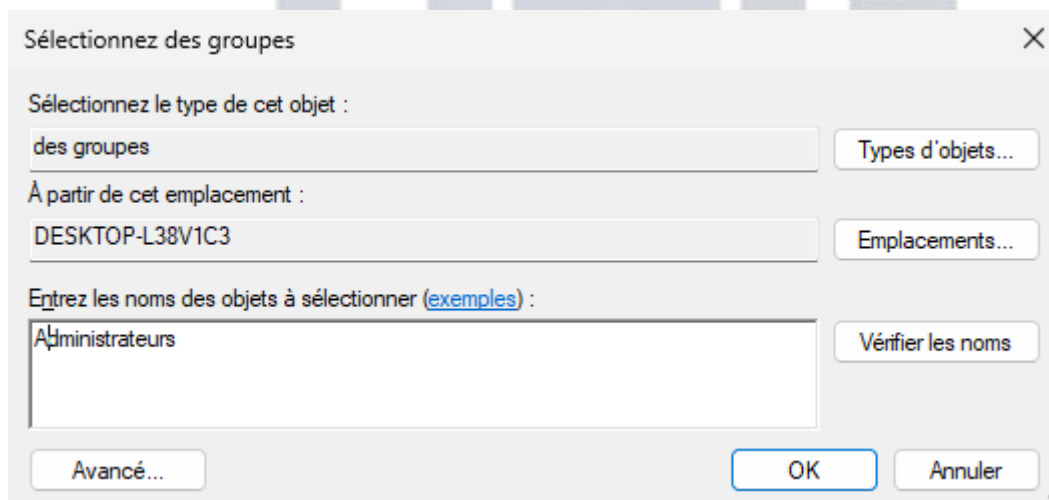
Sélectionnez des groupes

Sélectionnez le type de cet objet :

des groupes

Types d'objets...

À partir de cet emplacement :

DESKTOP-L38V1C3

Emplacements...

Entrez les noms des objets à sélectionner (exemples) :

Administrateurs

Vérifier les noms

Avancé...

OK

Annuler